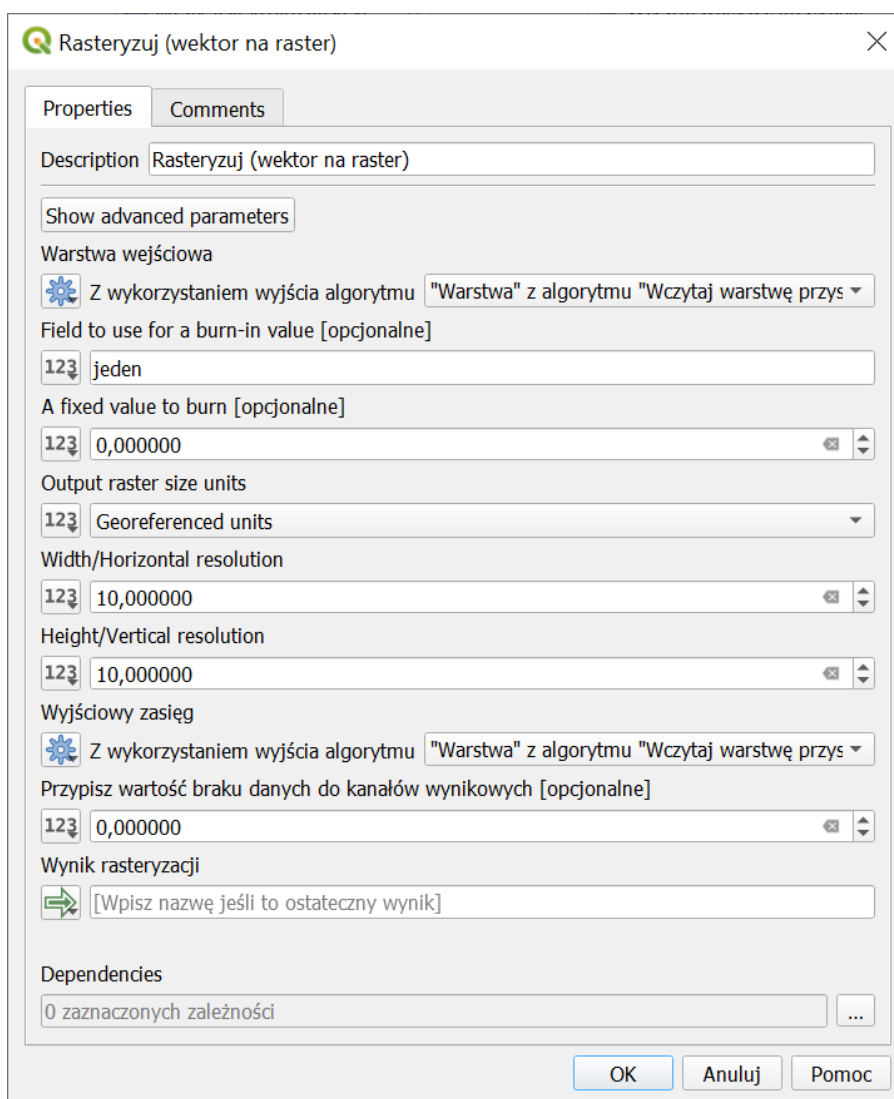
Rasteryzuj (wektor na raster)

Properties
Comments

Description Rasteryzuj (wektor na raster)

Show advanced parameters

Warstwa wejściowa
Z wykorzystaniem wyjścia algorytmu "Warstwa" z algorytmu "Wczytaj warstwę przys

Field to use for a burn-in value [opcjonalne]
123 jeden

A fixed value to burn [opcjonalne]
123 0,000000

Output raster size units
123 Georeferenced units

Width/Horizontal resolution
123 10,000000

Height/Vertical resolution
123 10,000000

Wyjściowy zasięg
Z wykorzystaniem wyjścia algorytmu "Warstwa" z algorytmu "Wczytaj warstwę przys

Przypisz wartość braku danych do kanałów wynikowych [opcjonalne]
123 0,000000

Wynik rasteryzacji
[Wpisz nazwę jeśli to ostateczny wynik]

Dependencies
0 zaznaczonych zależności ...

OK Anuluj Pomoc